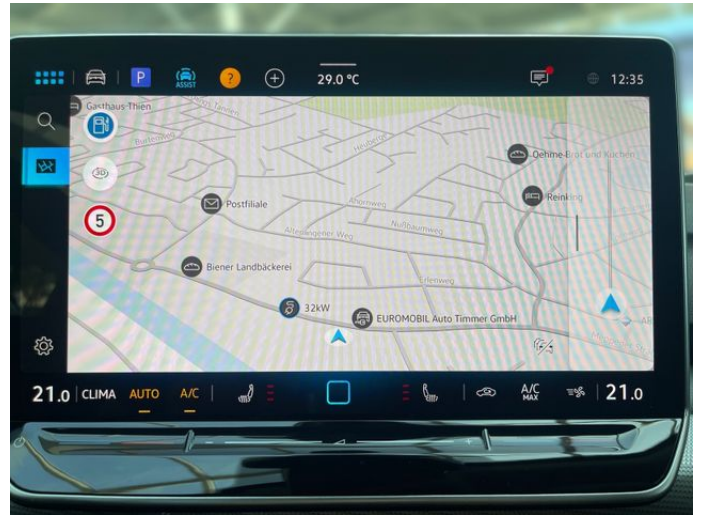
P
ASSIST
?
29.0 °C
12:35
Gasthaus Thien
3D
5
Postfiliale
Biener Landbäckerei
32kW
EUROMOBIL Auto Timmer GmbH
Oehme Brot und Kuchen
Reinking
Ahornweg
Nußbaumweg
Altenlingener Weg
Erlenweg
21.0 CLIMA AUTO A/C
A/C MAX
21.0